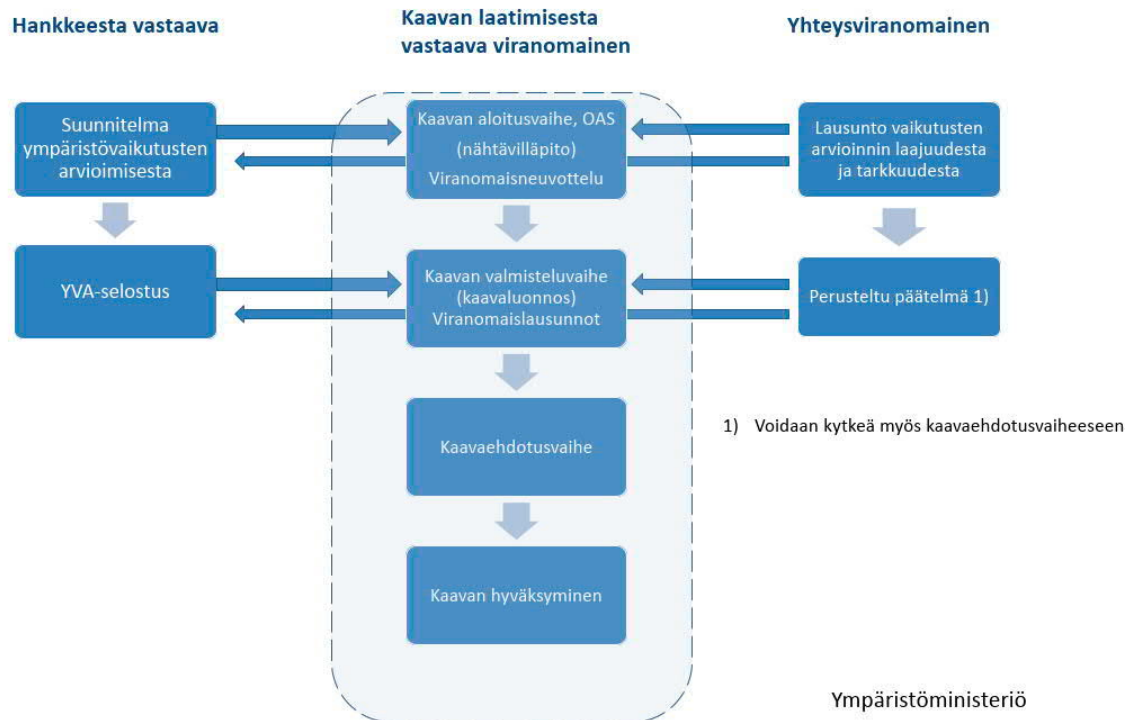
Hankkeesta vastaava

Kaavan laatimisesta vastaava viranomainen

Yhteysviranomainen

Suunnitelma ympäristövaikutusten arvioimisesta

Kaavan aloitusvaihe, OAS (nähtävilläpito) Viranomaisneuvottelu

Lausunto vaikutusten arvioinnin laajuudesta ja tarkkuudesta

YVA-selostus

Kaavan valmisteluvaihe (kaavaluonnos) Viranomaislausunnot

Perusteltu päätelmä 1)

1) Voidaan kytkeä myös kaavaehdotusvaiheeseen

Kaavaehdotusvaihe

Kaavan hyväksyminen

Ympäristöministeriö